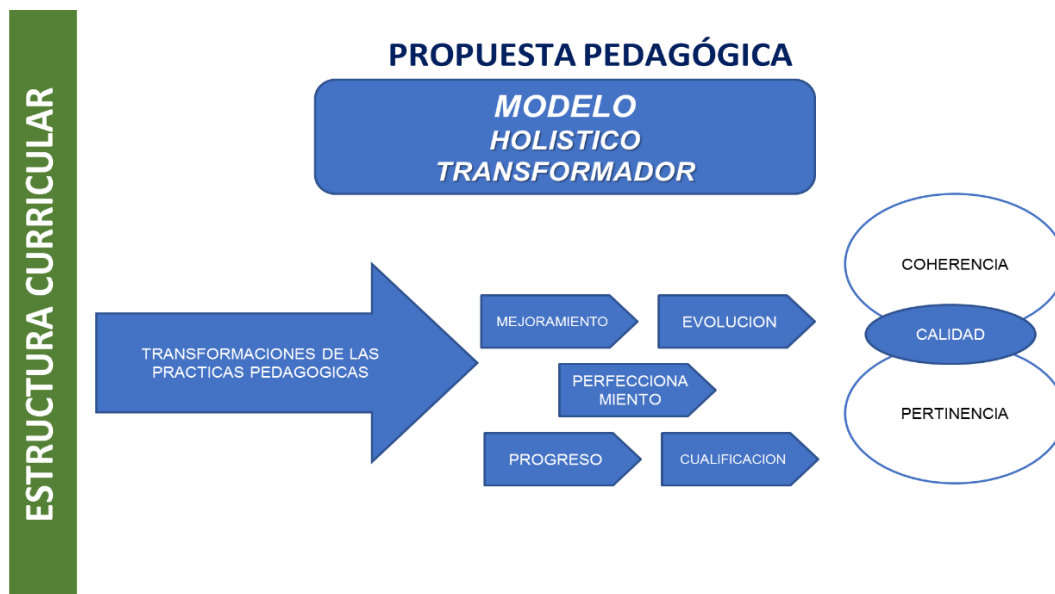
ESTRUCTURA CURRICULAR

PROPUESTA PEDAGÓGICA

MODELO
HOLISTICO
TRANSFORMADOR

TRANSFORMACIONES DE LAS PRACTICAS PEDAGOGICAS

MEJORAMIENTO

EVOLUCION

PERFECCIONA MIENTO

PROGRESO

CUALIFICACION

COHERENCIA

CALIDAD

PERTINENCIA